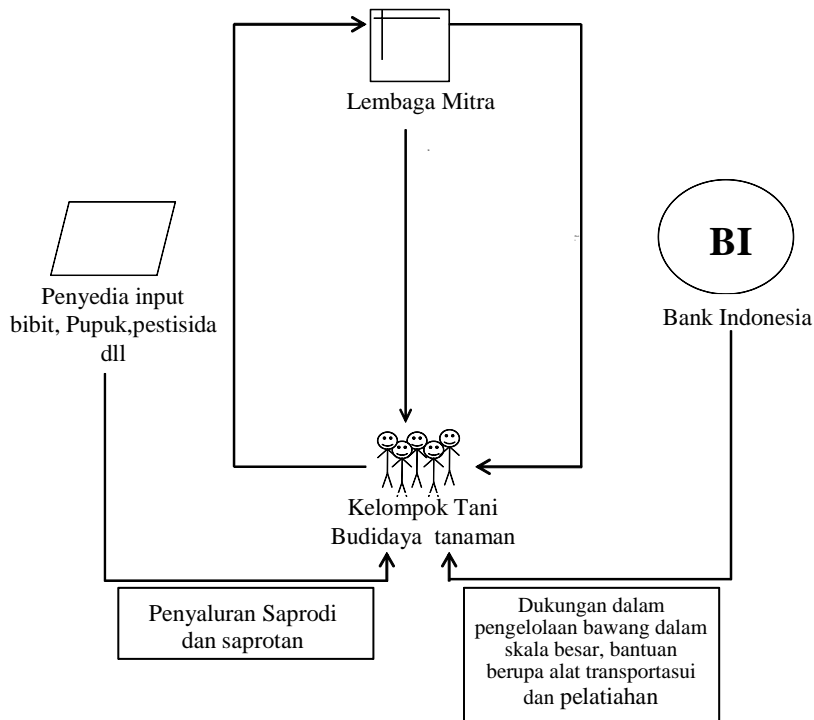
Lembaga Mitra

BI

Penyedia input bibit, Pupuk,pestisida dll

Bank Indonesia

Kelompok Tani Budidaya tanaman

Penyaluran Saprodi dan saprotan

Dukungan dalam pengelolaan bawang dalam skala besar, bantuan berupa alat transportasui dan pelatiahan